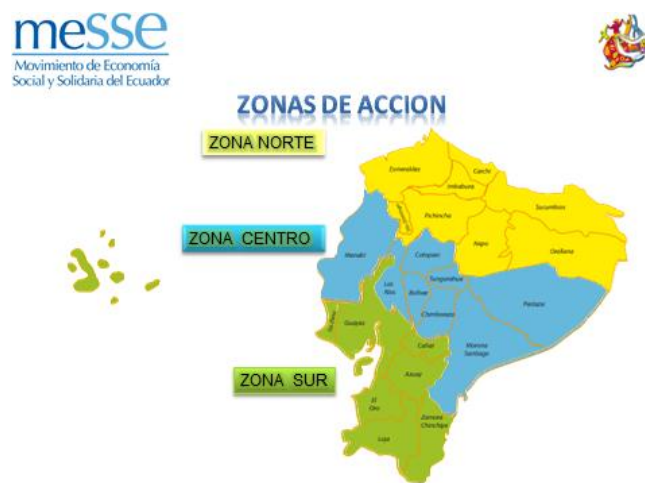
meSSe
Movimiento de Economía Social y Solidaria del Ecuador

ZONAS DE ACCION

ZONA NORTE

ZONA CENTRO

ZONA SUR

Esmeraldas
Carchi
Imbabura
Sucumbios
Pichincha
Napo
Orellana
Manabí
Cotopaxi
Tungurahua
Los Ríos
Bolívar
Pastaza
Chimborazo
Morona Santiago
Santa Elena
Guayas
Cañar
Azuay
El Oro
Zamora Chinchipe
Loja